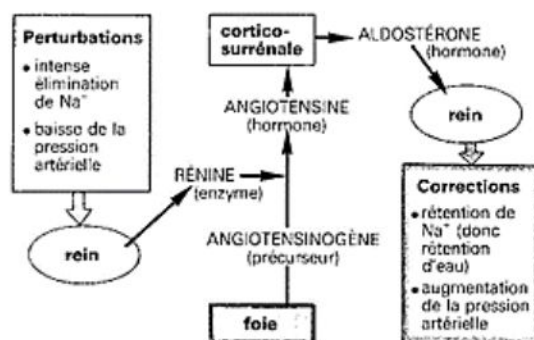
Perturbations

• intense élimination de $Na^+$

• baisse de la pression artérielle

rein

RÉNINE (enzyme)

cortico-surrénale

ANGIOTENSINE (hormone)

ANGIOTENSINOGÈNE (précurseur)

foie

ALDOSTÉRONE (hormone)

rein

Corrections

• rétention de $Na^+$ (donc rétention d'eau)

• augmentation de la pression artérielle